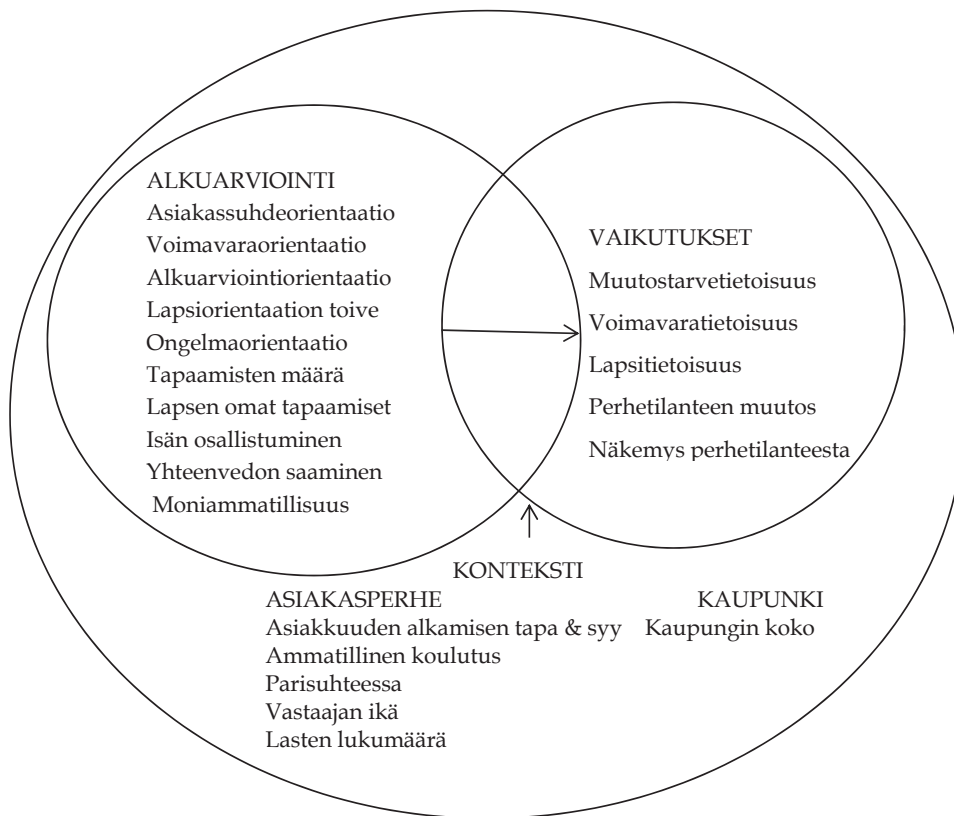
ALKUARVIOINTI
Asiakassuhdeorientaatio
Voimavaraorientaatio
Alkuarviointiorientaatio
Lapsiorientaation toive
Ongelmaorientaatio
Tapaamisten määrä
Lapsen omat tapaamiset
Isän osallistuminen
Yhteenvedon saaminen
Moniammatillisuus

VAIKUTUKSET
Muutostarvetietoisuus
Voimavaratietoisuus
Lapsitietoisuus
Perhetilanteen muutos
Näkemys perhetilanteesta

KONTEKSTI

ASIAKASPERHE
Asiakkuuden alkamisen tapa & syy
Ammatillinen koulutus
Parisuhteessa
Vastaajan ikä
Lasten lukumäärä

KAUPUNKI
Kaupungin koko